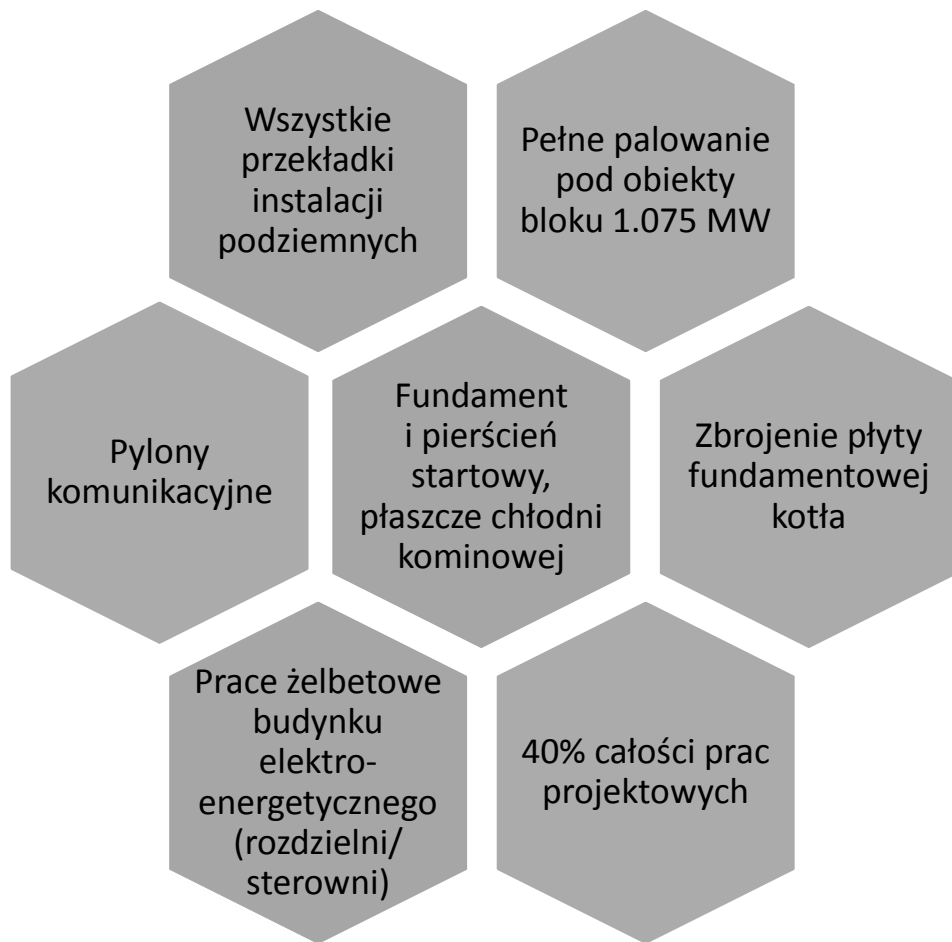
Wszystkie przekładki instalacji podziemnych

Pełne palowanie pod obiekty bloku 1.075 MW

Pylony komunikacyjne

Fundament i pierścień startowy, płaszcze chłodni kominowej

Zbrojenie płyty fundamentowej kotła

Prace żelbetowe budynku elektroenergetycznego (rozdzielni/ sterowni)

40% całości prac projektowych